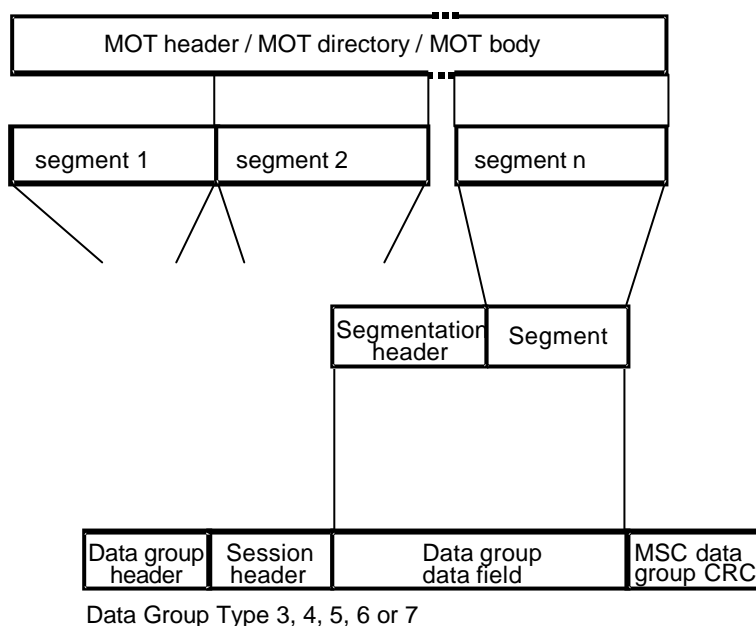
MOT header / MOT directory / MOT body

segment 1

segment 2

segment n

Segmentation header

Segment

Data group header

Session header

Data group data field

MSC data group CRC

Data Group Type 3, 4, 5, 6 or 7